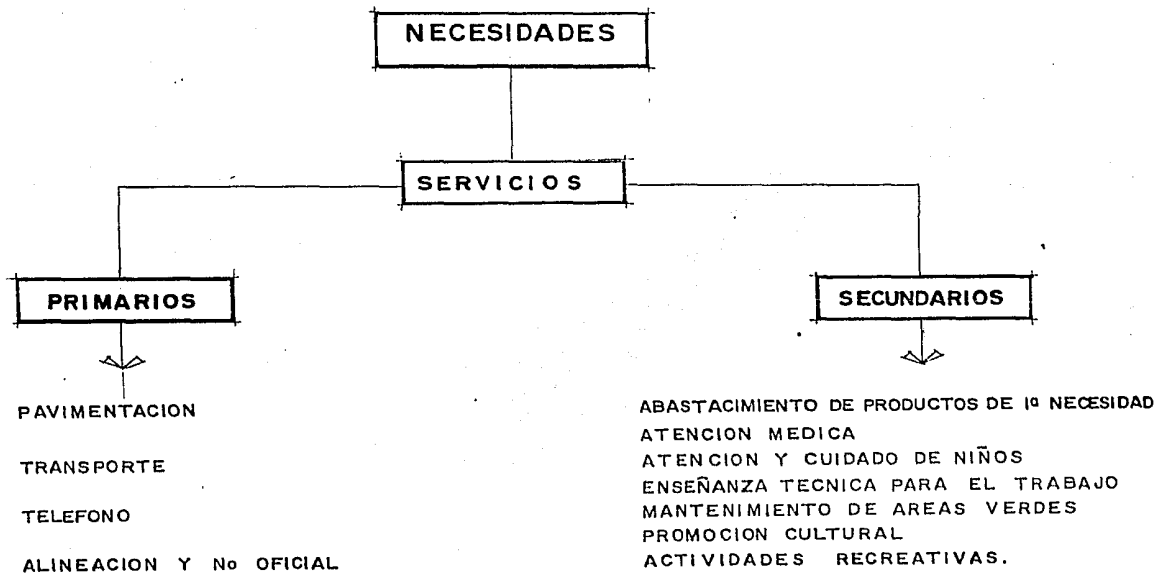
NECESIDADES

SERVICIOS

PRIMARIOS

SECUNDARIOS

PAVIMENTACION

TRANSPORTE

TELEFONO

ALINEACION Y No OFICIAL

ABASTACIMIENTO DE PRODUCTOS DE 1a NECESIDAD
ATENCION MEDICA
ATENCION Y CUIDADO DE NIÑOS
ENSEÑANZA TECNICA PARA EL TRABAJO
MANTENIMIENTO DE AREAS VERDES
PROMOCION CULTURAL
ACTIVIDADES RECREATIVAS.